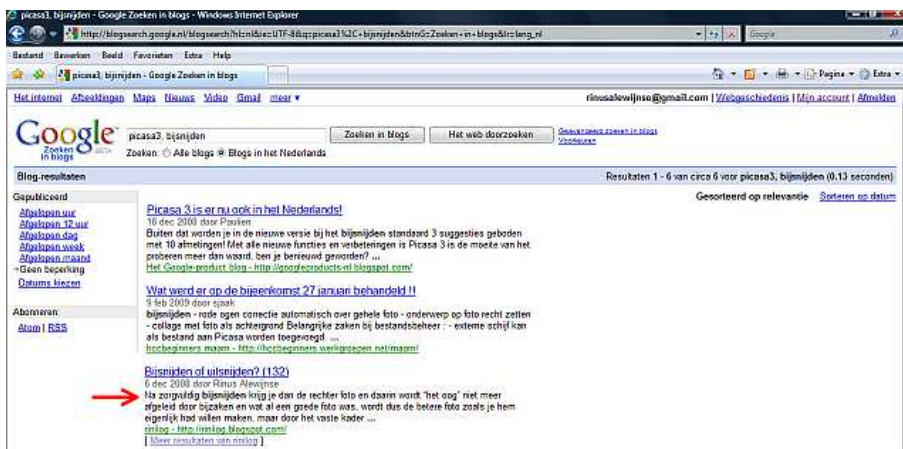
picasa3, bijsnijden - Google Zoeken in blogs - Windows Internet Explorer

http://blogsearch.google.nl/blogsearch?hl=nl&ie=UTF-8&q=picasa3%2C+bijsnijden&btnG=Zoeken+in+blogs&lr=lang_nl

Google

Bestand Bewerken Beeld Favorieten Extra Help

picasa3, bijsnijden - Google Zoeken in blogs

Pagina Extra

Het internet Afbeeldingen Maps Nieuws Video Gmail meer ▾

rinusalewijnse@gmail.com | Webgeschiedenis | Mijn account | Afmelden

Google Zoeken in blogs BETA

picasa3, bijsnijden

Zoeken in blogs

Het web doorzoeken

Geavanceerd zoeken in blogs
Voorkeuren

Zoeken: Alle blogs Blogs in het Nederlands

Blog-resultaten

Resultaten 1 - 6 van circa 6 voor picasa3, bijsnijden (0.13 seconden)

Gepubliceerd
Afgelopen uur
Afgelopen 12 uur
Afgelopen dag
Afgelopen week
Afgelopen maand
»Geen beperking
Datums kiezen

Abonneren:
Atom | RSS

Gesorteerd op relevantie Sorteren op datum

Picasa 3 is er nu ook in het Nederlands!
16 dec 2008 door Paulien
Buiten dat worden je in de nieuwe versie bij het bijsnijden standaard 3 suggesties geboden met 10 afmetingen! Met alle nieuwe functies en verbeteringen is Picasa 3 is de moeite van het proberen meer dan waard, ben je benieuwd geworden? ...
Het Google-product blog - http://googleproducts-nl.blogspot.com/

Wat werd er op de bijeenkomst 27 januari behandeld !!
9 feb 2009 door sjaak
bijsnijden - rode ogen correctie automatisch over gehele foto - onderwerp op foto recht zetten - collage met foto als achtergrond Belangrijke zaken bij bestandsbeheer : - externe schijf kan als bestand aan Picasa worden toegevoegd. ...
hccbeginners maam - http://hccbeginners.werkgroepen.net/maam/

Bijsnijden of uitsnijden? (132)
6 dec 2008 door Rinus Alewijnse
Na zorgvuldig bijsnijden krijg je dan de rechter foto en daarin wordt "het oog" niet meer afgeleid door bijzaken en wat al een goede foto was, wordt dus de betere foto zoals je hem eigenlijk had willen maken, maar door het vaste kader ...
rinilog - http://rinilog.blogspot.com/
[ Meer resultaten van rinilog ]